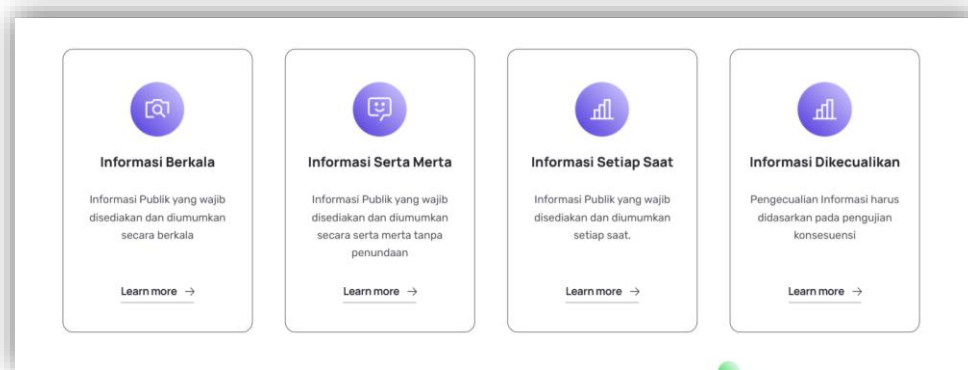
Informasi Berkala

Informasi Publik yang wajib disediakan dan diumumkan secara berkala

Learn more →

Informasi Serta Merta

Informasi Publik yang wajib disediakan dan diumumkan secara serta merta tanpa penundaan

Learn more →

Informasi Setiap Saat

Informasi Publik yang wajib disediakan dan diumumkan setiap saat.

Learn more →

Informasi Dikecualikan

Pengecualian Informasi harus didasarkan pada pengujian konsesuensi

Learn more →